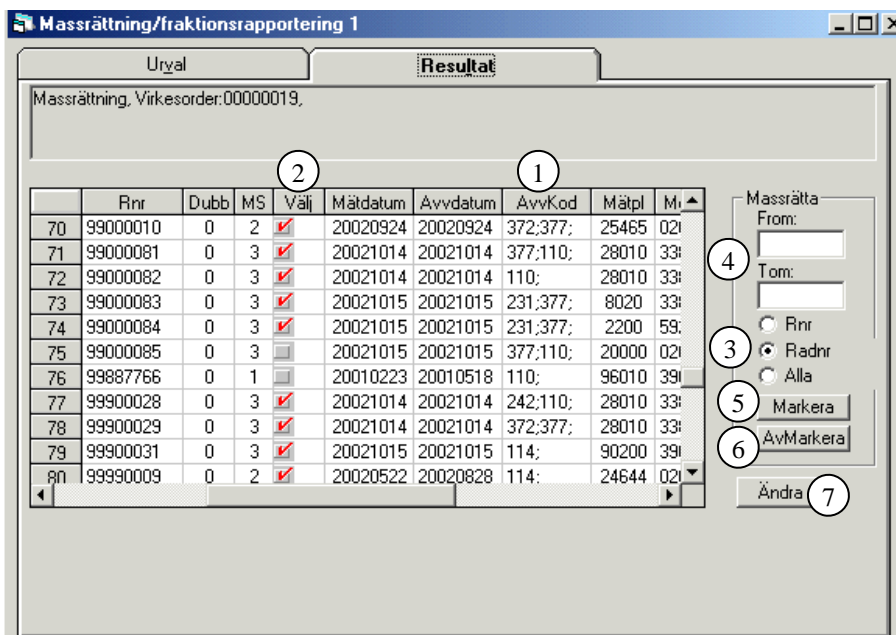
Massrättning/fraktionsrapportering 1

Urval
Resultat

Massrättning, Virkesorder:00000019,

2
1

| | Rnr | Dubb | MS | Välj | Mätdatum | Avvdatum | AvvKod | Mätpl | M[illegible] |
|---|---|---|---|---|---|---|---|---|---|
| 70 | 99000010 | 0 | 2 | ✓ | 20020924 | 20020924 | 372;377; | 25465 | 02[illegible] |
| 71 | 99000081 | 0 | 3 | ✓ | 20021014 | 20021014 | 377;110; | 28010 | 33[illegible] |
| 72 | 99000082 | 0 | 3 | ✓ | 20021014 | 20021014 | 110; | 28010 | 33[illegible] |
| 73 | 99000083 | 0 | 3 | ✓ | 20021015 | 20021015 | 231;377; | 8020 | 33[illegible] |
| 74 | 99000084 | 0 | 3 | ✓ | 20021015 | 20021015 | 231;377; | 2200 | 59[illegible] |
| 75 | 99000085 | 0 | 3 | | 20021015 | 20021015 | 377;110; | 20000 | 02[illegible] |
| 76 | 99887766 | 0 | 1 | | 20010223 | 20010518 | 110; | 96010 | 39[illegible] |
| 77 | 99900028 | 0 | 3 | ✓ | 20021014 | 20021014 | 242;110; | 28010 | 33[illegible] |
| 78 | 99900029 | 0 | 3 | ✓ | 20021014 | 20021014 | 372;377; | 28010 | 33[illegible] |
| 79 | 99900031 | 0 | 3 | ✓ | 20021015 | 20021015 | 114; | 90200 | 39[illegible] |
| 80 | 99990009 | 0 | 2 | ✓ | 20020522 | 20020828 | 114; | 24644 | 02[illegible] |

Massrätta
From:
4
Tom:
Rnr
3
Radnr
Alla
5
Markera
6
AvMarkera
Ändra
7